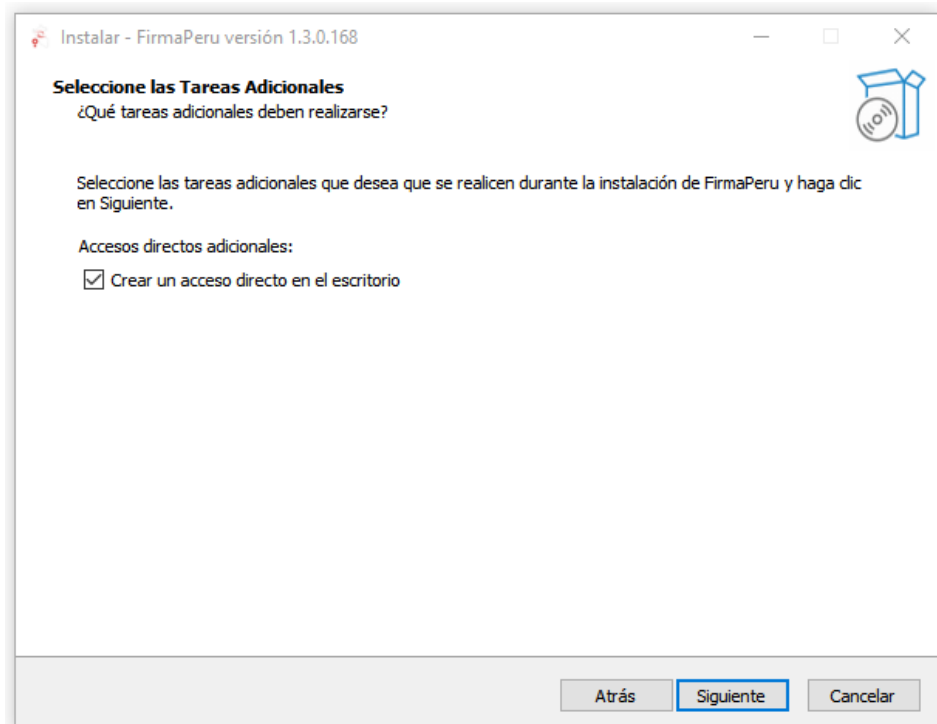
Instalar - FirmaPeru versión 1.3.0.168

Seleccione las Tareas Adicionales
¿Qué tareas adicionales deben realizarse?

Seleccione las tareas adicionales que desea que se realicen durante la instalación de FirmaPeru y haga clic en Siguiente.

Accesos directos adicionales:
Crear un acceso directo en el escritorio

Atrás
Siguiente
Cancelar